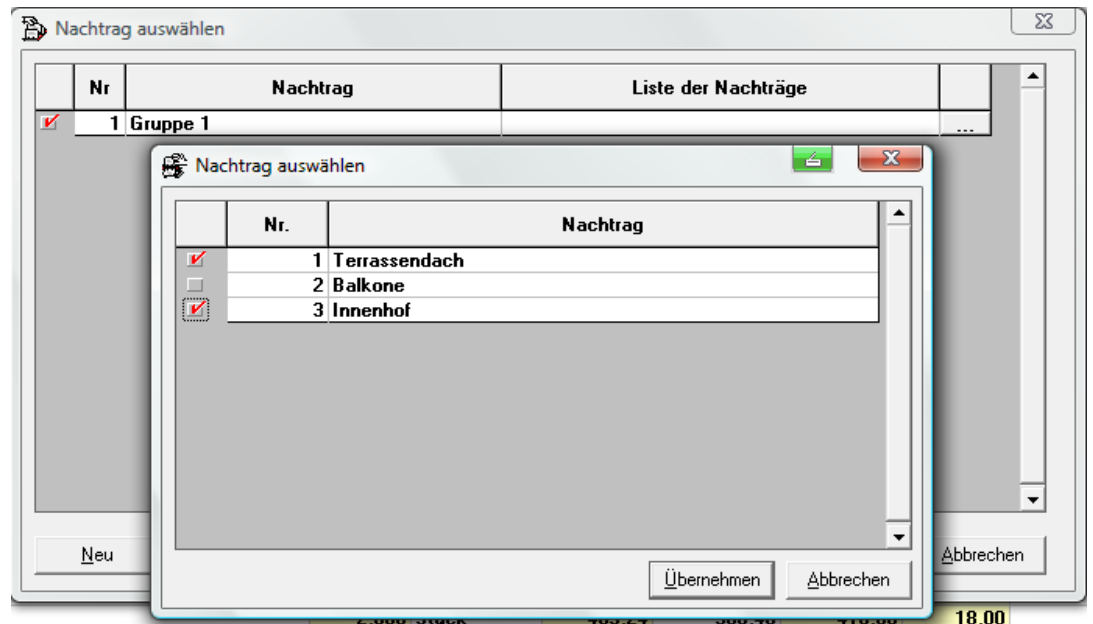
Nachtrag auswählen

| | Nr | Nachtrag | Liste der Nachträge | |
|---|---|---|---|---|
| | 1 | Gruppe 1 | | ... |

Nachtrag auswählen

| | Nr. | Nachtrag |
|---|---|---|
| | 1 | Terrassendach |
| | 2 | Balkone |
| | 3 | Innenhof |

Übernehmen Abbrechen

Neu

Abbrechen

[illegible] 18.00